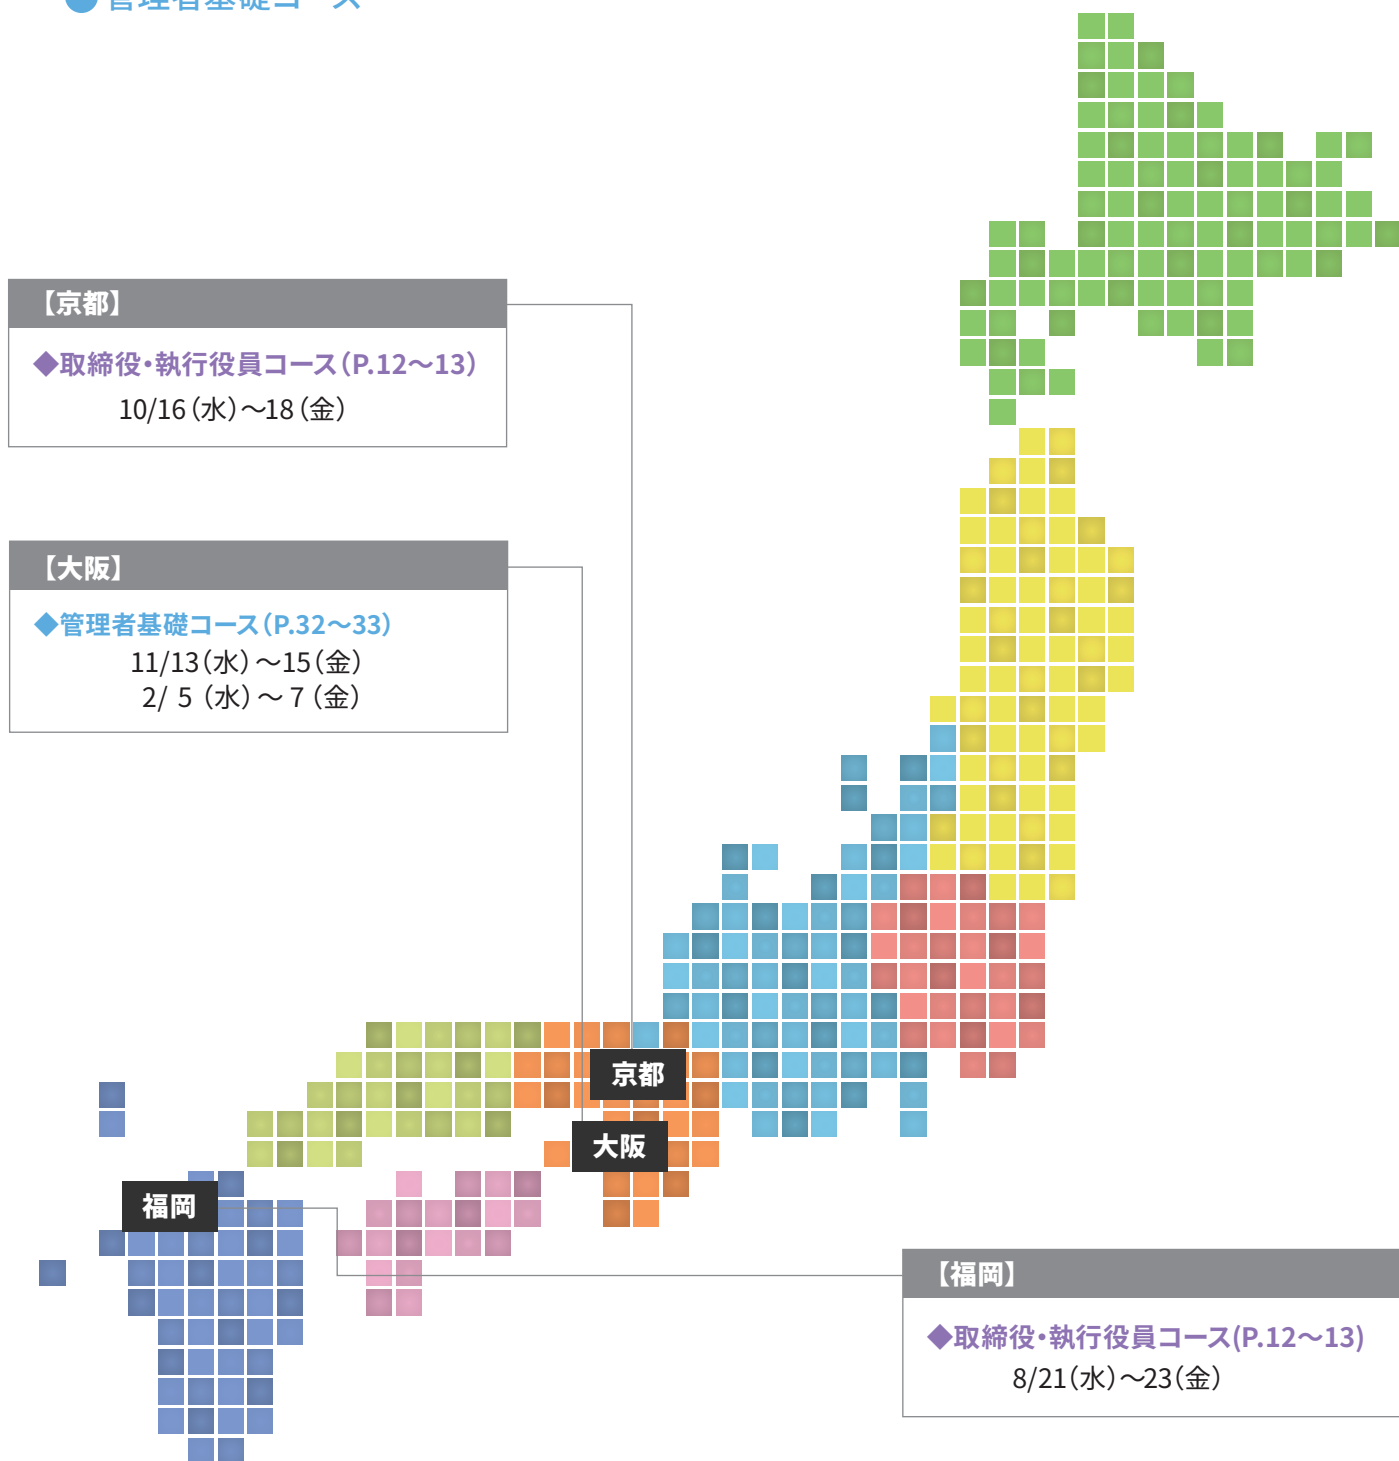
● 管理者基礎コース

【京都】

◆取締役・執行役員コース（P.12〜13）
10/16（水）〜18（金）

【大阪】

◆管理者基礎コース（P.32〜33）
11/13（水）〜15（金）
2/ 5（水）〜 7（金）

京都

大阪

福岡

【福岡】

◆取締役・執行役員コース（P.12〜13）
8/21（水）〜23（金）